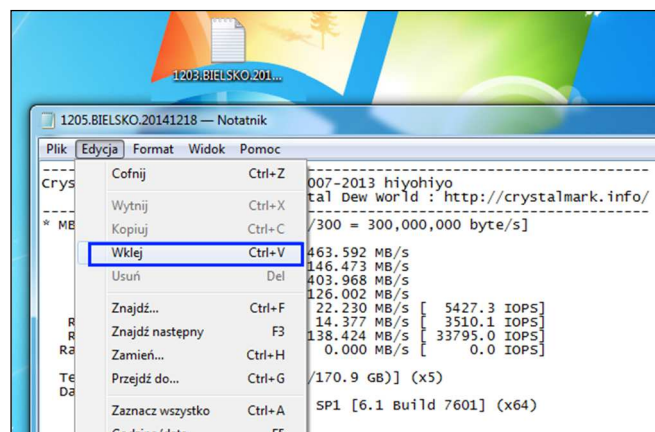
1203.BIELSKO.201...

1205.BIELSKO.20141218 — Notatnik

Plik Edycja Format Widok Pomoc

Cofnij Ctrl+Z
Wytnij Ctrl+X
Kopiuj Ctrl+C
Wklej Ctrl+V
Usuń Del
Znajdź... Ctrl+F
Znajdź następny F3
Zamień... Ctrl+H
Przejdź do... Ctrl+G
Zaznacz wszystko Ctrl+A
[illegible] F5

Crys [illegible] 007-2013 hiyohiyo
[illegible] tal Dew World : http://crystalmark.info/

* MB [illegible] /300 = 300,000,000 byte/s]

463.592 MB/s
146.473 MB/s
403.968 MB/s
126.002 MB/s
22.230 MB/s [ 5427.3 IOPS]
R 14.377 MB/s [ 3510.1 IOPS]
R 138.424 MB/s [ 33795.0 IOPS]
Ra 0.000 MB/s [ 0.0 IOPS]

Te /170.9 GB)] (x5)
Da

SP1 [6.1 Build 7601] (x64)